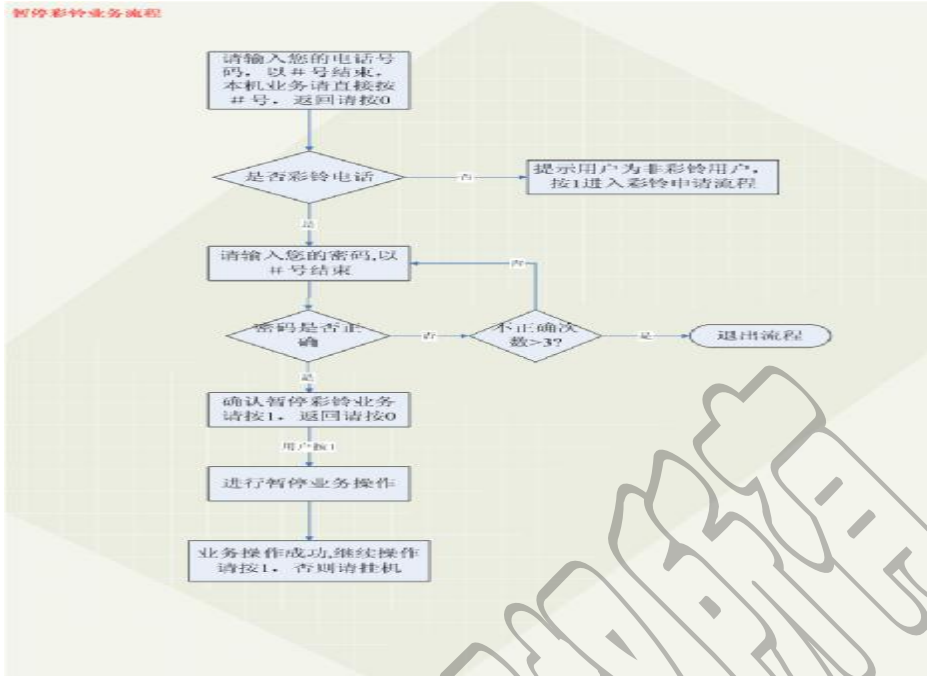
暂停彩铃业务流程

请输入您的电话号码，以＃号结束，本机业务请直接按＃号，返回请按0

是否彩铃电话

否

提示用户为非彩铃用户，按1进入彩铃申请流程

是

请输入您的密码,以＃号结束

否

密码是否正确

否

不正确次数>3?

是

退出流程

是

确认暂停彩铃业务请按1，返回请按0

用户按1

进行暂停业务操作

业务操作成功,继续操作请按1，否则请挂机